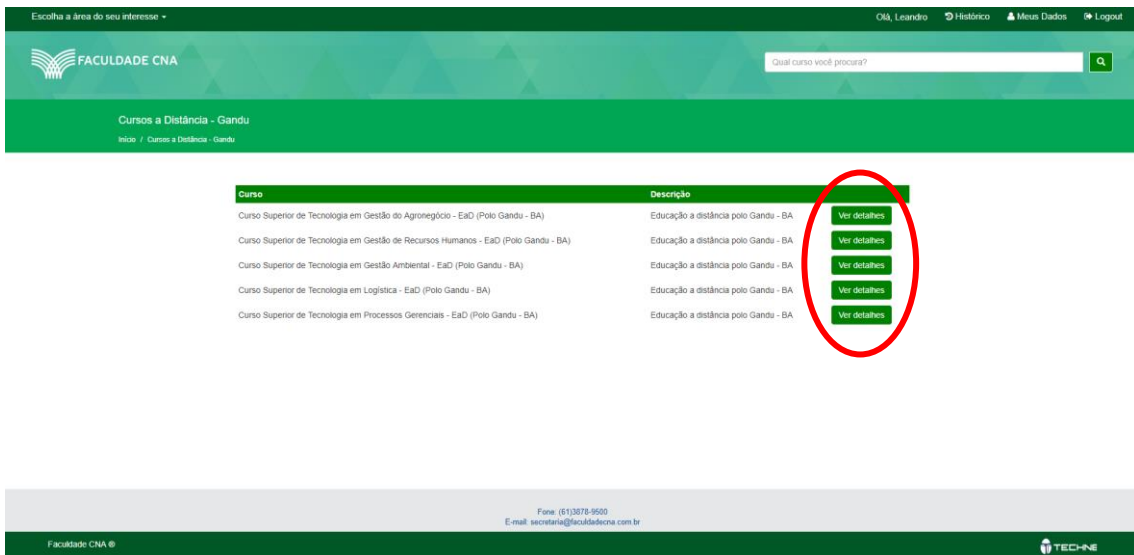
Escolha a área do seu interesse ▾

Olá, Leandro  Histórico  Meus Dados  Logout

FACULDADE CNA

Qual curso você procura?

Cursos a Distância - Gandu

Início / Cursos a Distância - Gandu

| Curso | Descrição | |
|---|---|---|
| Curso Superior de Tecnologia em Gestão do Agronegócio - EaD (Polo Gandu - BA) | Educação a distância polo Gandu - BA | Ver detalhes |
| Curso Superior de Tecnologia em Gestão de Recursos Humanos - EaD (Polo Gandu - BA) | Educação a distância polo Gandu - BA | Ver detalhes |
| Curso Superior de Tecnologia em Gestão Ambiental - EaD (Polo Gandu - BA) | Educação a distância polo Gandu - BA | Ver detalhes |
| Curso Superior de Tecnologia em Logística - EaD (Polo Gandu - BA) | Educação a distância polo Gandu - BA | Ver detalhes |
| Curso Superior de Tecnologia em Processos Gerenciais - EaD (Polo Gandu - BA) | Educação a distância polo Gandu - BA | Ver detalhes |

Fone: (61)3878-9500
E-mail: secretaria@faculdadecna.com.br

Faculdade CNA ®

TECHNE